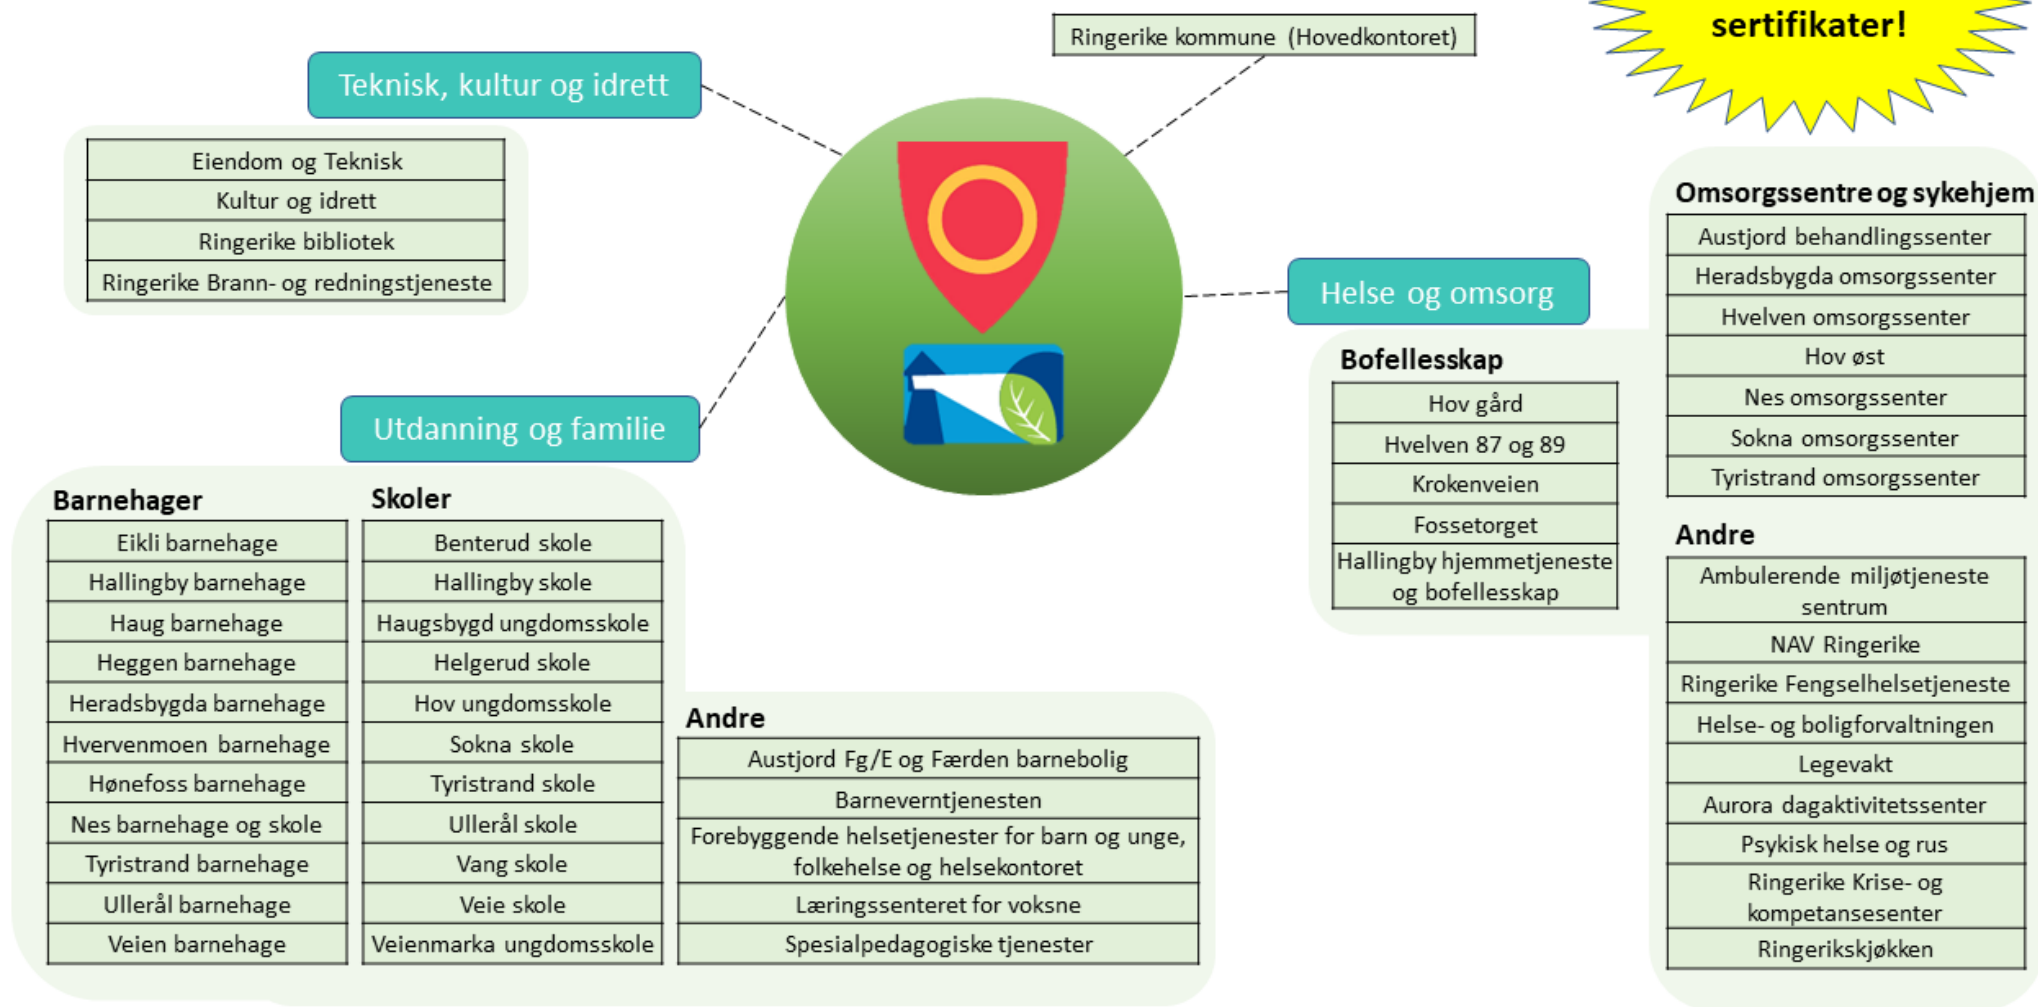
sertifikater!

Ringerike kommune (Hovedkontoret)

Teknisk, kultur og idrett

| Eiendom og Teknisk |
|---|
| Kultur og idrett |
| Ringerike bibliotek |
| Ringerike Brann- og redningstjeneste |

Helse og omsorg

Omsorgssentre og sykehjem

| Austjord behandlingssenter |
|---|
| Heradsbygda omsorgssenter |
| Hvelven omsorgssenter |
| Hov øst |
| Nes omsorgssenter |
| Sokna omsorgssenter |
| Tyristrand omsorgssenter |

Bofellesskap

| Hov gård |
|---|
| Hvelven 87 og 89 |
| Krokenveien |
| Fossetorget |
| Hallingby hjemmetjeneste og bofellesskap |

Andre

| Ambulerende miljøtjeneste sentrum |
|---|
| NAV Ringerike |
| Ringerike Fengselhelsetjeneste |
| Helse- og boligforvaltningen |
| Legevakt |
| Aurora dagaktivitetssenter |
| Psykisk helse og rus |
| Ringerike Krise- og kompetansesenter |
| Ringerikskjøkken |

Utdanning og familie

Barnehager

| Eikli barnehage |
|---|
| Hallingby barnehage |
| Haug barnehage |
| Heggen barnehage |
| Heradsbygda barnehage |
| Hvervenmoen barnehage |
| Hønefoss barnehage |
| Nes barnehage og skole |
| Tyristrand barnehage |
| Ullerål barnehage |
| Veien barnehage |

Skoler

| Benterud skole |
|---|
| Hallingby skole |
| Haugsbygd ungdomsskole |
| Helgerud skole |
| Hov ungdomsskole |
| Sokna skole |
| Tyristrand skole |
| Ullerål skole |
| Vang skole |
| Veie skole |
| Veienmarka ungdomsskole |

Andre

| Austjord Fg/E og Færden barnebolig |
|---|
| Barneverntjenesten |
| Forebyggende helsetjenester for barn og unge, folkehelse og helsekontoret |
| Læringssenteret for voksne |
| Spesialpedagogiske tjenester |